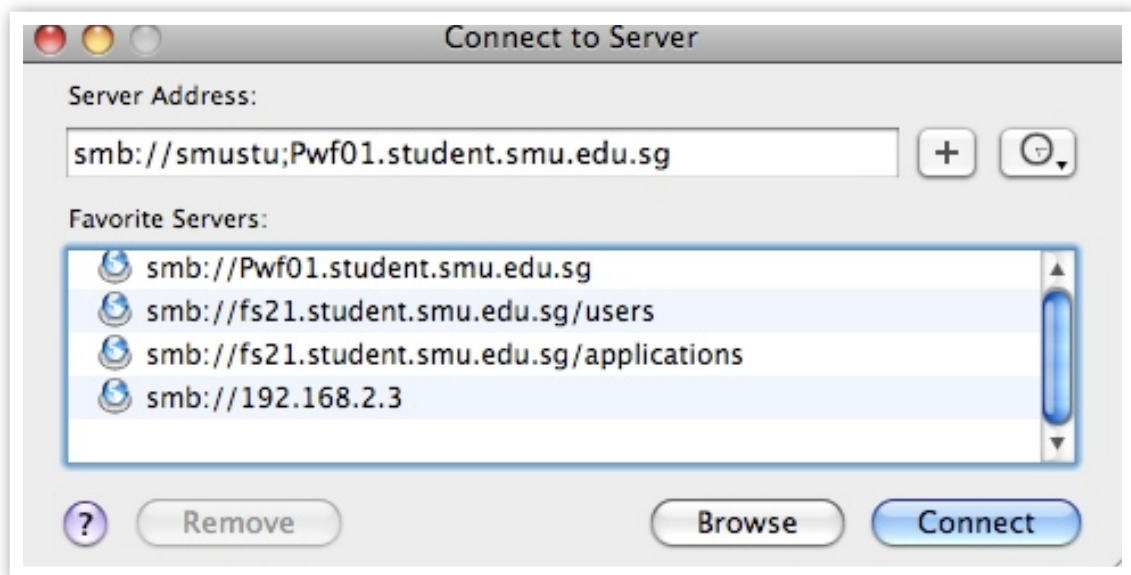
Connect to Server

Server Address:

smb://smustu;Pwf01.student.smu.edu.sg

+

Favorite Servers:

smb://Pwf01.student.smu.edu.sg
smb://fs21.student.smu.edu.sg/users
smb://fs21.student.smu.edu.sg/applications
smb://192.168.2.3

?

Remove

Browse

Connect